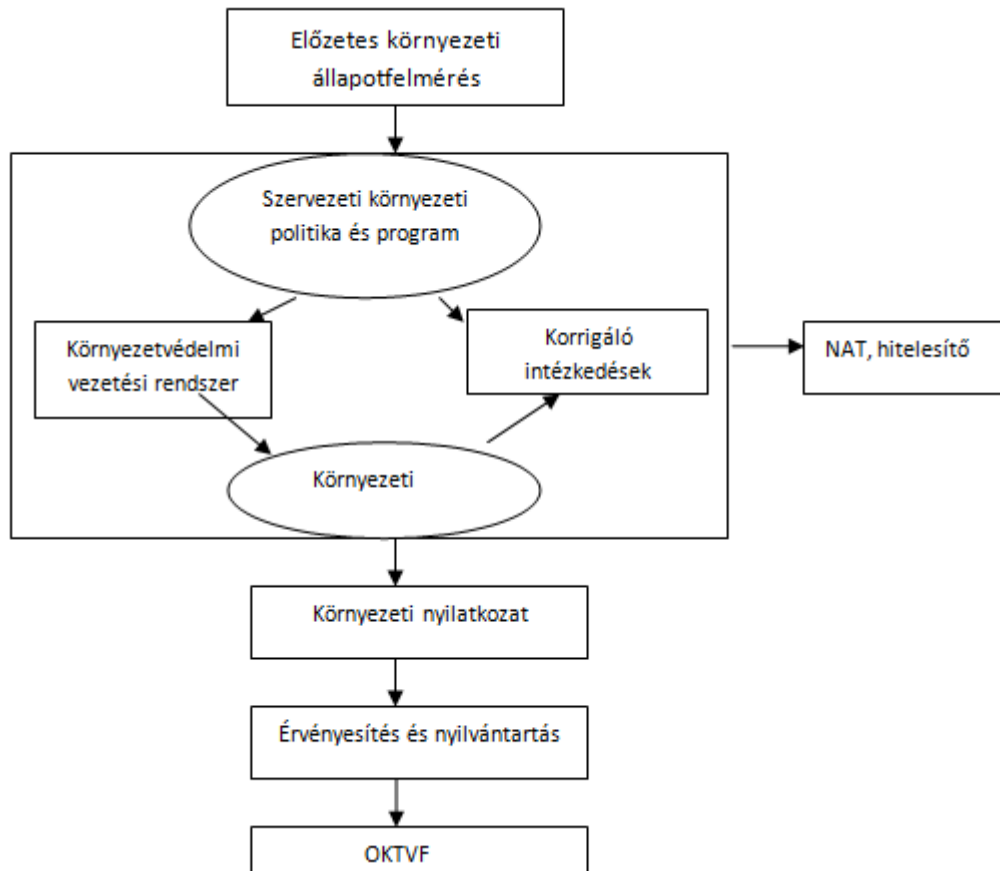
Előzetes környezeti állapotfelmérés

Szervezeti környezeti politika és program

Környezetvédelmi vezetési rendszer

Korrigáló intézkedések

NAT, hitelesítő

Környezeti

Környezeti nyilatkozat

Érvényesítés és nyilvántartás

OKTVF